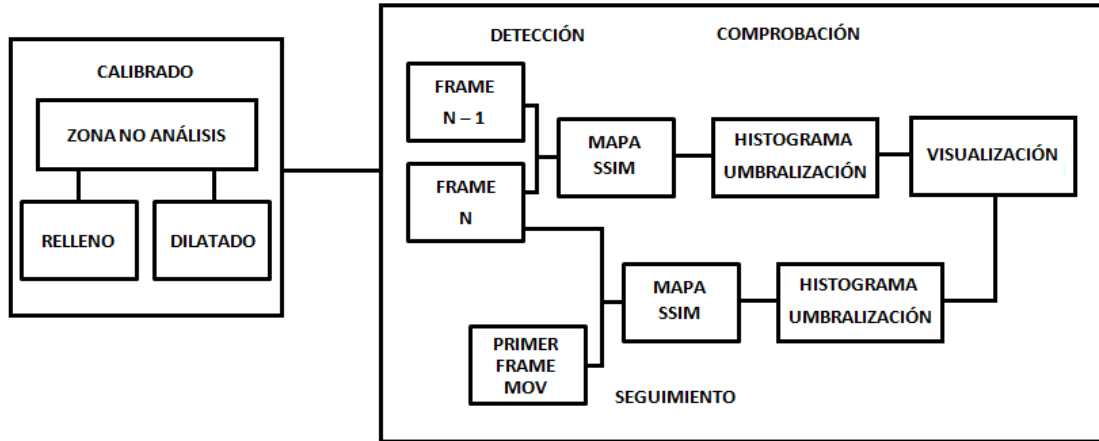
CALIBRADO

ZONA NO ANÁLISIS

RELLENO

DILATADO

DETECCIÓN

COMPROBACIÓN

FRAME N – 1

FRAME N

MAPA SSIM

HISTOGRAMA UMBRALIZACIÓN

VISUALIZACIÓN

MAPA SSIM

HISTOGRAMA UMBRALIZACIÓN

PRIMER FRAME MOV

SEGUIMIENTO